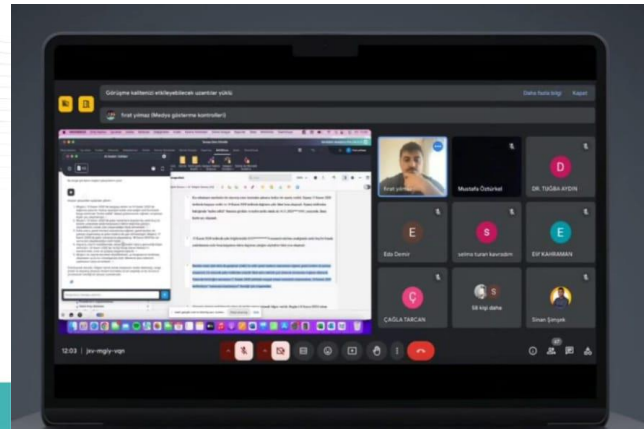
Görüşme kalitenizi etkileyebilecek uzantılar yüklü

Daha fazla bilgi

Kapat

fırat yılmaz (Medya gösterme kontrolleri)

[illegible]

fırat yılmaz

Mustafa Öztürkel

D

DR. TUĞBA AYDIN

E

Eda Demir

S

selma turan kavradım

E

Elif KAHRAMAN

Ç

ÇAĞLA TARCAN

58 kişi daha

Sinan Şimşek

12:03 | jsv-mgiy-vqn